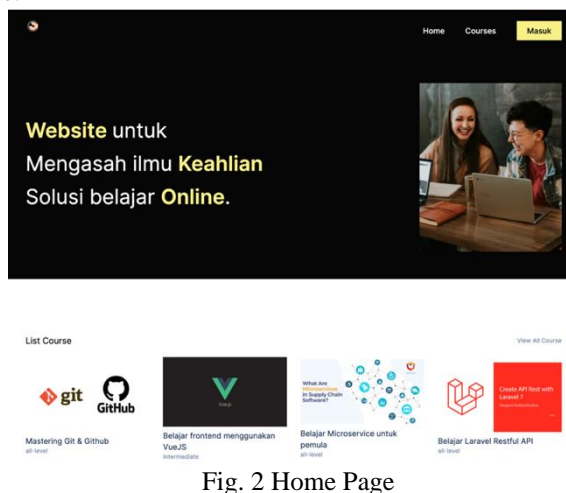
Home Courses Masuk

Website untuk Mengasah ilmu Keahlian Solusi belajar Online.

List Course

View All Course

git GitHub

Mastering Git & Github
all-level

VueJs

Belajar frontend menggunakan VueJS
Intermediate

What Are Microservices in Supply Chain Software?

Belajar Microservice untuk pemula
all-level

Create API Rest with Laravel 7
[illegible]

Belajar Laravel Restful API
all-level

Fig. 2 Home Page